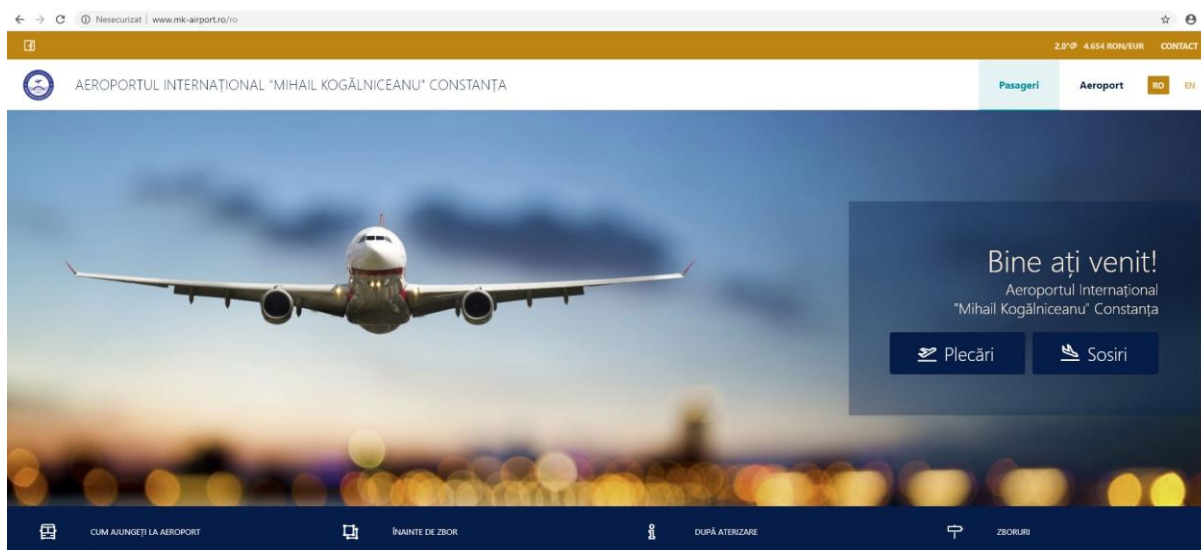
Nesecurizat | www.mk-airport.ro/ro

2.0°C 4.654 RON/EUR CONTACT

AEROPORTUL INTERNAȚIONAL "MIHAIL KOGĂLNICEANU" CONSTANȚA

Pasageri Aeroport RO EN

Bine ați venit!
Aeroportul Internațional "Mihail Kogălniceanu" Constanța

Plecări Sosiri

CUM AJUNGEȚI LA AEROPORT ÎNAINTE DE ZBOR DUPĂ ATERIZARE ZBORURI